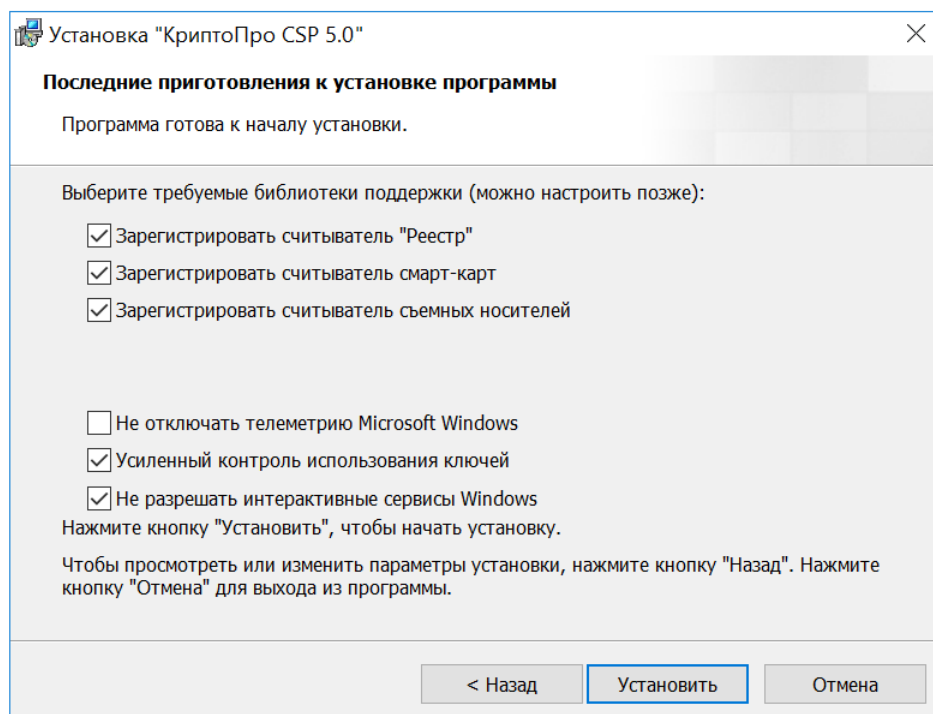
Установка "КриптоПро CSP 5.0"

Последние приготовления к установке программы

Программа готова к началу установки.

Выберите требуемые библиотеки поддержки (можно настроить позже):

Зарегистрировать считыватель "Реестр"

Зарегистрировать считыватель смарт-карт

Зарегистрировать считыватель съемных носителей

Не отключать телеметрию Microsoft Windows

Усиленный контроль использования ключей

Не разрешать интерактивные сервисы Windows

Нажмите кнопку "Установить", чтобы начать установку.

Чтобы просмотреть или изменить параметры установки, нажмите кнопку "Назад". Нажмите кнопку "Отмена" для выхода из программы.

< Назад

Установить

Отмена